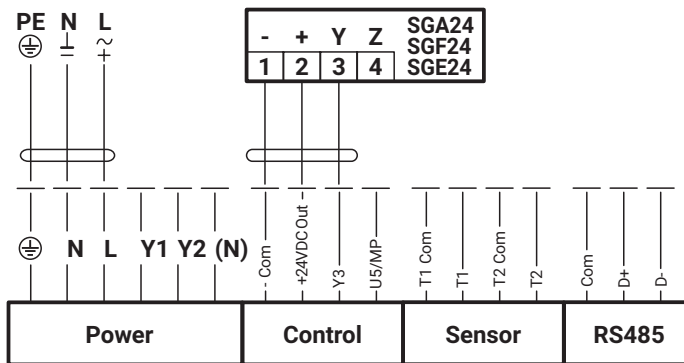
PE N L
⏚ ⊥ ~ +

| - | + | Y | Z | SGA24 SGF24 |
|---|---|---|---|---|
| 1 | 2 | 3 | 4 | SGE24 |

⏚ N L Y1 Y2 (N)

- Com
+24VDC Out
Y3
U5/MP
T1 Com
T1
T2 Com
T2
Com
D+
D-

| Power | Control | Sensor | RS485 |
|---|---|---|---|